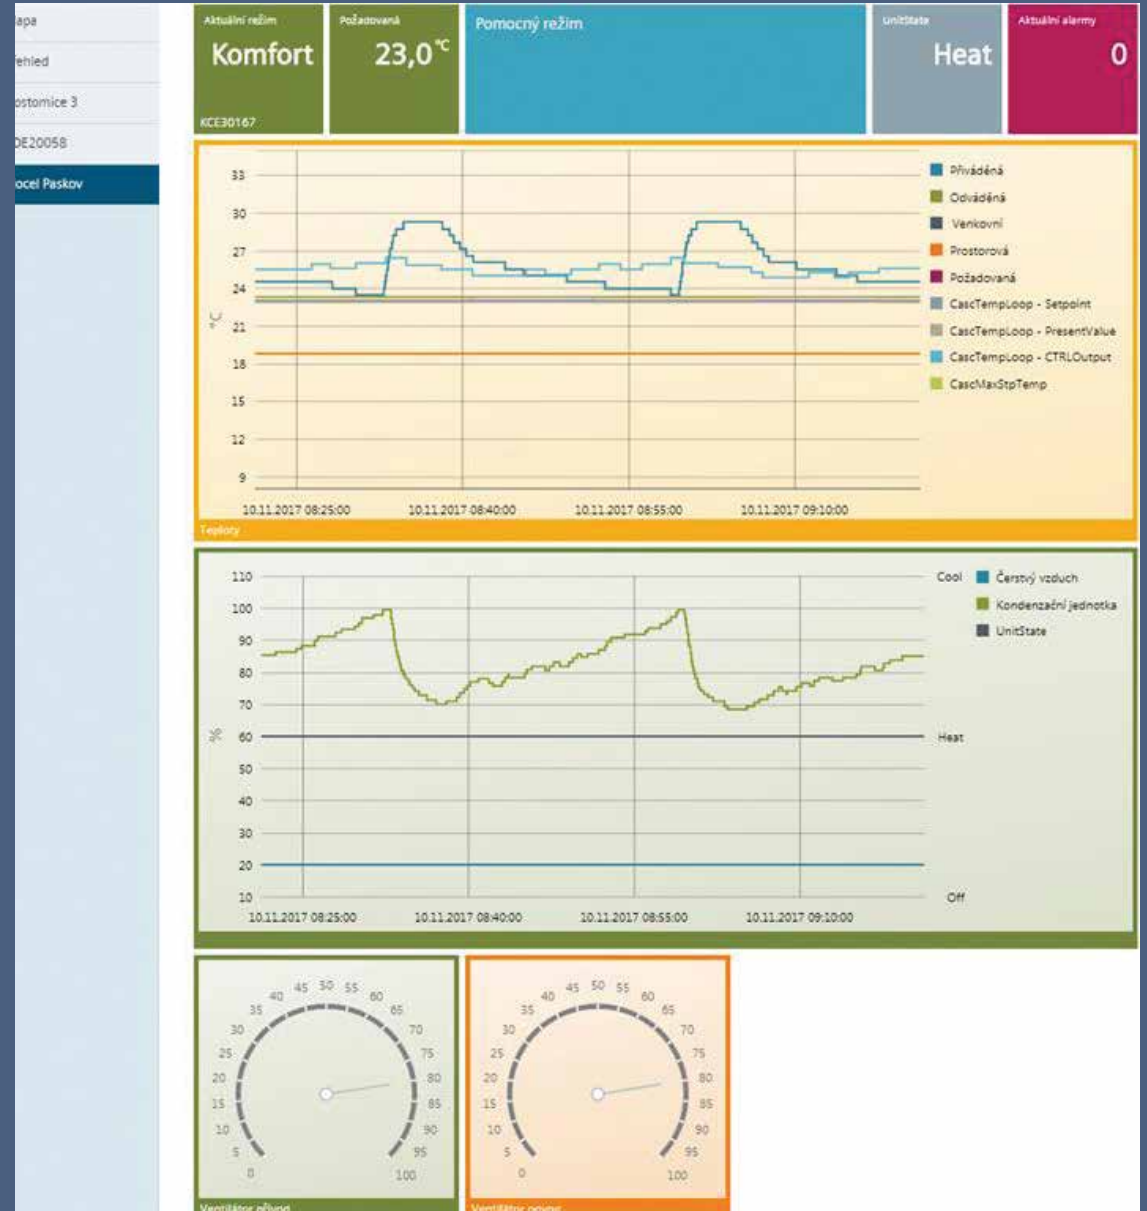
apa
řehled
ostomice 3
DE20058
ocel Paskov

Aktuální režim
Komfort
KCE30167

Požadovaná
23,0 °C

Pomocný režim

UnitState
Heat

Aktuální alarmy
0

33
30
27
24
21
18
15
12
9
°C
10.11.2017 08:25:00
10.11.2017 08:40:00
10.11.2017 08:55:00
10.11.2017 09:10:00

Přiváděná
Odváděná
Venkovní
Prostorová
Požadovaná
CascTempLoop - Setpoint
CascTempLoop - PresentValue
CascTempLoop - CTRLOutput
CascMaxStpTemp

Teploty

110
100
90
80
70
60
50
40
30
20
10
%
10.11.2017 08:25:00
10.11.2017 08:40:00
10.11.2017 08:55:00
10.11.2017 09:10:00

Cool
Heat
Off

Čerstvý vzduch
Kondenzační jednotka
UnitState

0 5 10 15 20 25 30 35 40 45 50 55 60 65 70 75 80 85 90 95 100
Ventilátor přívod

0 5 10 15 20 25 30 35 40 45 50 55 60 65 70 75 80 85 90 95 100
Ventilátor odvod